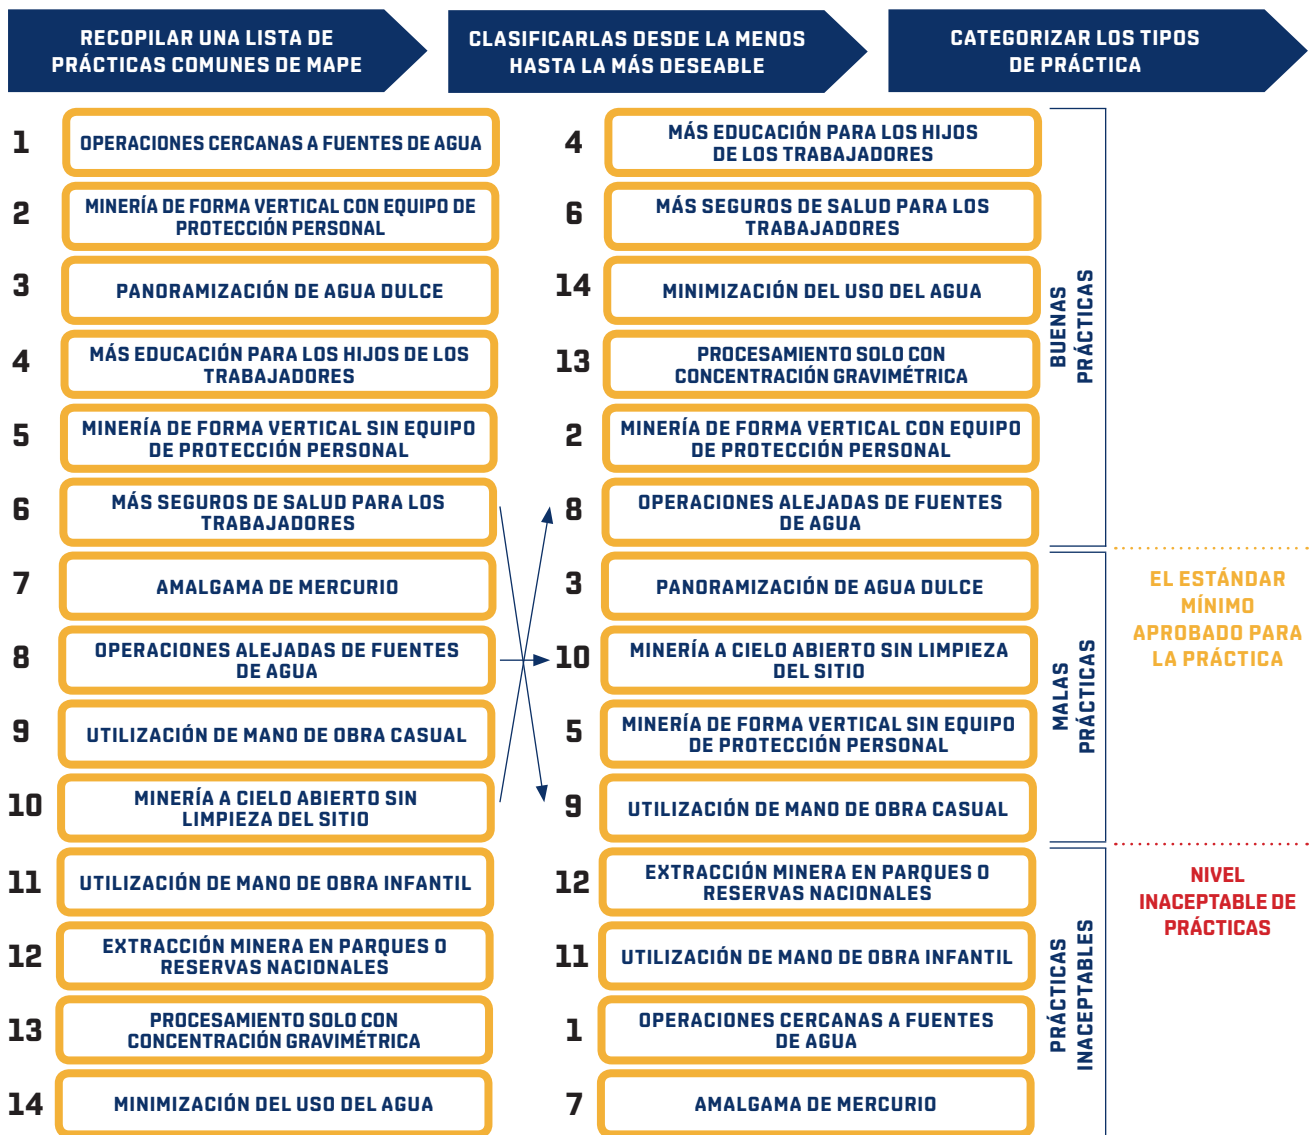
RECOPILAR UNA LISTA DE PRÁCTICAS COMUNES DE MAPE

CLASIFICARLAS DESDE LA MENOS HASTA LA MÁS DESEABLE

CATEGORIZAR LOS TIPOS DE PRÁCTICA

1 OPERACIONES CERCANAS A FUENTES DE AGUA
2 MINERÍA DE FORMA VERTICAL CON EQUIPO DE PROTECCIÓN PERSONAL
3 PANORAMIZACIÓN DE AGUA DULCE
4 MÁS EDUCACIÓN PARA LOS HIJOS DE LOS TRABAJADORES
5 MINERÍA DE FORMA VERTICAL SIN EQUIPO DE PROTECCIÓN PERSONAL
6 MÁS SEGUROS DE SALUD PARA LOS TRABAJADORES
7 AMALGAMA DE MERCURIO
8 OPERACIONES ALEJADAS DE FUENTES DE AGUA
9 UTILIZACIÓN DE MANO DE OBRA CASUAL
10 MINERÍA A CIELO ABIERTO SIN LIMPIEZA DEL SITIO
11 UTILIZACIÓN DE MANO DE OBRA INFANTIL
12 EXTRACCIÓN MINERA EN PARQUES O RESERVAS NACIONALES
13 PROCESAMIENTO SOLO CON CONCENTRACIÓN GRAVIMÉTRICA
14 MINIMIZACIÓN DEL USO DEL AGUA

4 MÁS EDUCACIÓN PARA LOS HIJOS DE LOS TRABAJADORES
6 MÁS SEGUROS DE SALUD PARA LOS TRABAJADORES
14 MINIMIZACIÓN DEL USO DEL AGUA
13 PROCESAMIENTO SOLO CON CONCENTRACIÓN GRAVIMÉTRICA
2 MINERÍA DE FORMA VERTICAL CON EQUIPO DE PROTECCIÓN PERSONAL
8 OPERACIONES ALEJADAS DE FUENTES DE AGUA
3 PANORAMIZACIÓN DE AGUA DULCE
10 MINERÍA A CIELO ABIERTO SIN LIMPIEZA DEL SITIO
5 MINERÍA DE FORMA VERTICAL SIN EQUIPO DE PROTECCIÓN PERSONAL
9 UTILIZACIÓN DE MANO DE OBRA CASUAL
12 EXTRACCIÓN MINERA EN PARQUES O RESERVAS NACIONALES
11 UTILIZACIÓN DE MANO DE OBRA INFANTIL
1 OPERACIONES CERCANAS A FUENTES DE AGUA
7 AMALGAMA DE MERCURIO

BUENAS PRÁCTICAS

MALAS PRÁCTICAS

PRÁCTICAS INACEPTABLES

EL ESTÁNDAR MÍNIMO APROBADO PARA LA PRÁCTICA

NIVEL INACEPTABLE DE PRÁCTICAS